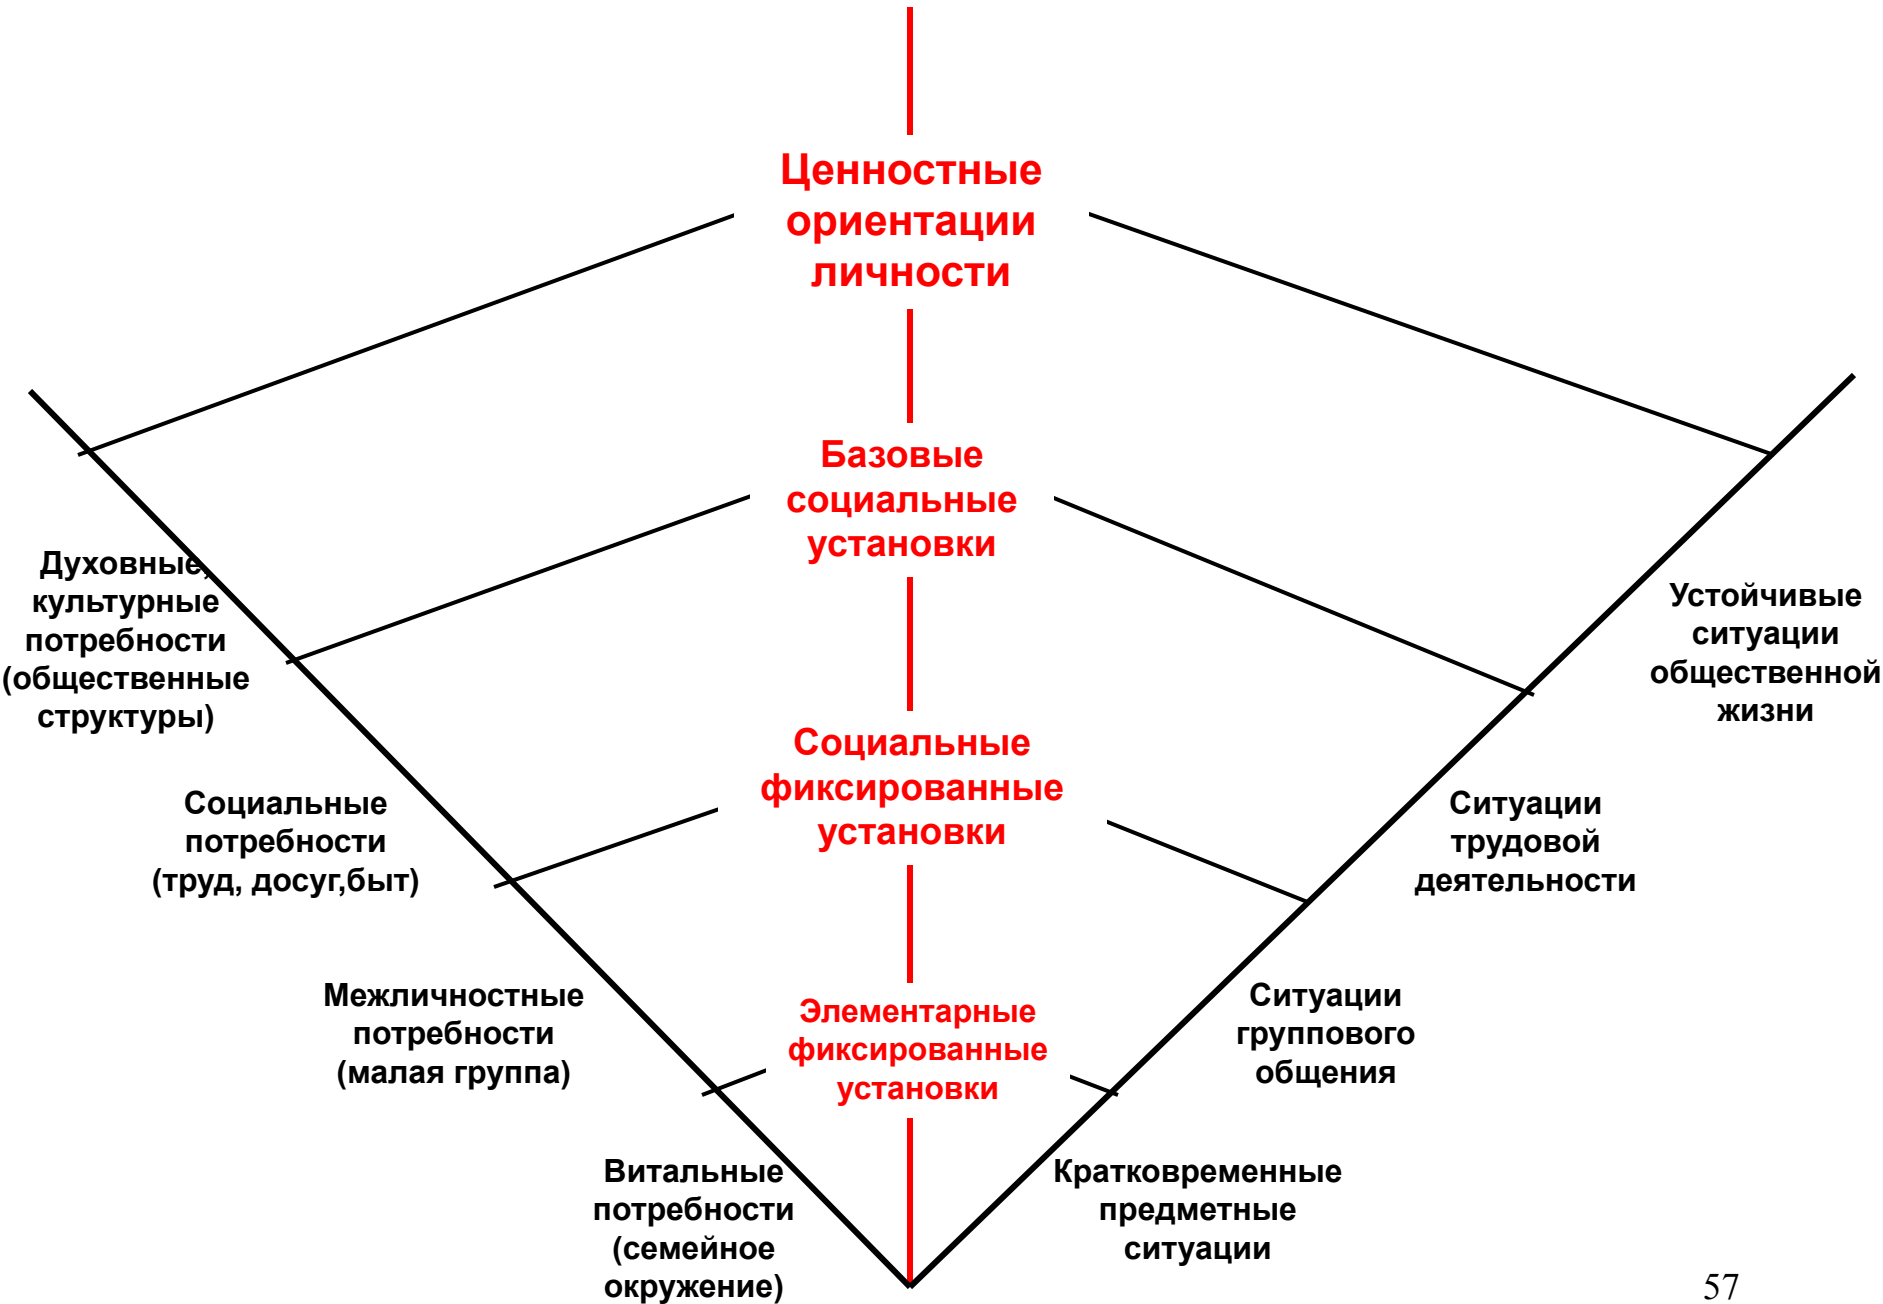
Ценностные ориентации личности

Базовые социальные установки

Социальные фиксированные установки

Элементарные фиксированные установки

Духовные, культурные потребности (общественные структуры)

Социальные потребности (труд, досуг,быт)

Межличностные потребности (малая группа)

Витальные потребности (семейное окружение)

Устойчивые ситуации общественной жизни

Ситуации трудовой деятельности

Ситуации группового общения

Кратковременные предметные ситуации

57